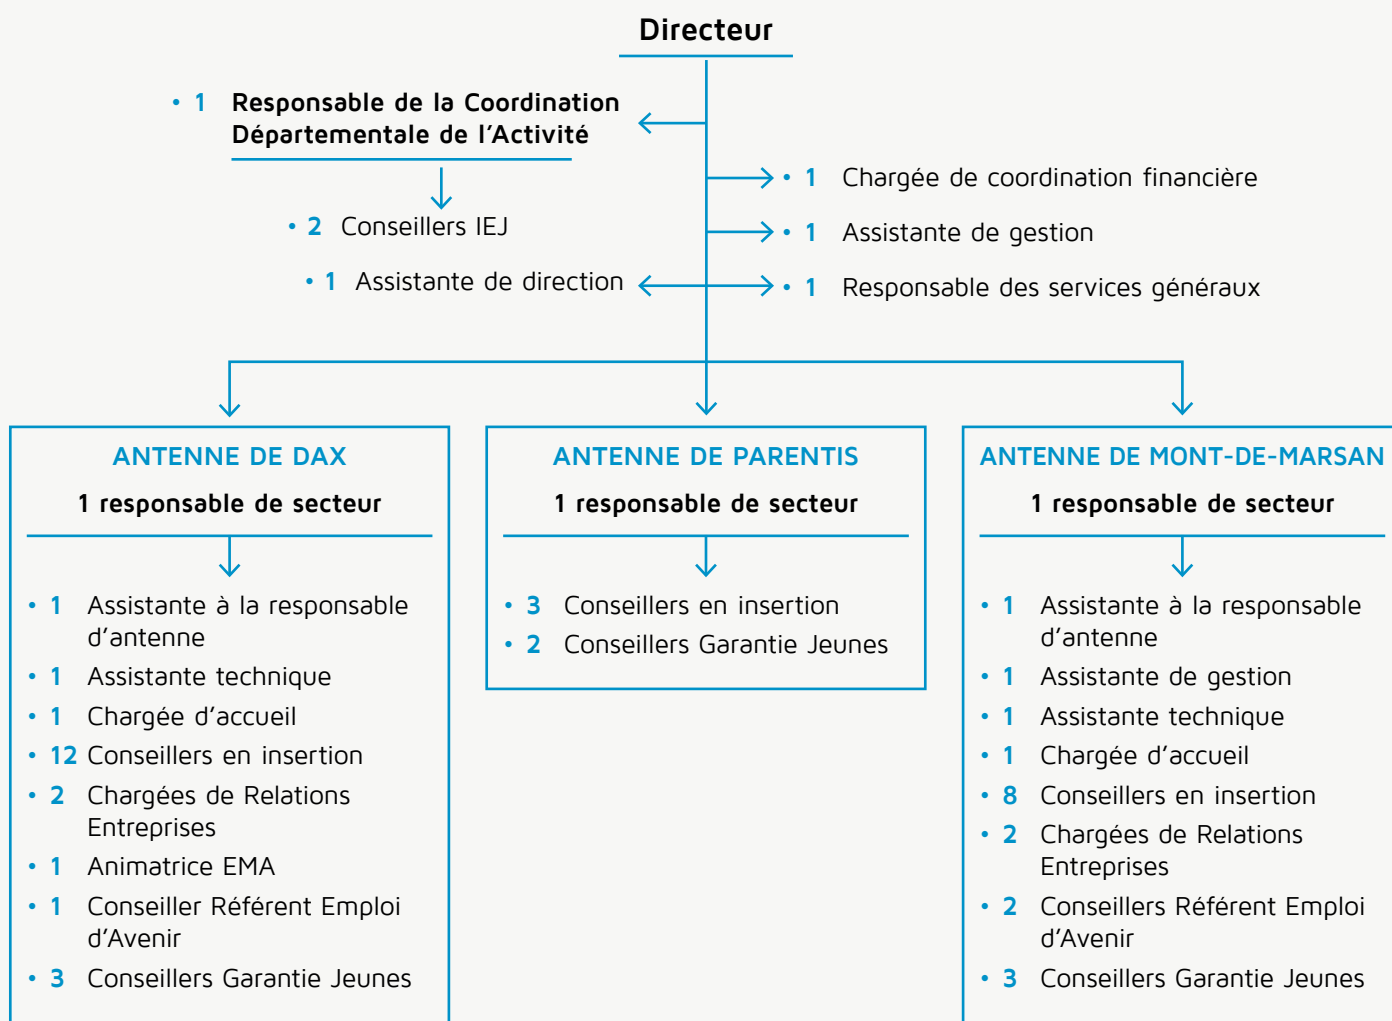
Directeur

• 1 Responsable de la Coordination Départementale de l’Activité

• 2 Conseillers IEJ

• 1 Assistante de direction

• 1 Chargée de coordination financière

• 1 Assistante de gestion

• 1 Responsable des services généraux

ANTENNE DE DAX

1 responsable de secteur

• 1 Assistante à la responsable d’antenne
• 1 Assistante technique
• 1 Chargée d’accueil
• 12 Conseillers en insertion
• 2 Chargées de Relations Entreprises
• 1 Animatrice EMA
• 1 Conseiller Référent Emploi d’Avenir
• 3 Conseillers Garantie Jeunes

ANTENNE DE PARENTIS

1 responsable de secteur

• 3 Conseillers en insertion
• 2 Conseillers Garantie Jeunes

ANTENNE DE MONT-DE-MARSAN

1 responsable de secteur

• 1 Assistante à la responsable d’antenne
• 1 Assistante de gestion
• 1 Assistante technique
• 1 Chargée d’accueil
• 8 Conseillers en insertion
• 2 Chargées de Relations Entreprises
• 2 Conseillers Référent Emploi d’Avenir
• 3 Conseillers Garantie Jeunes